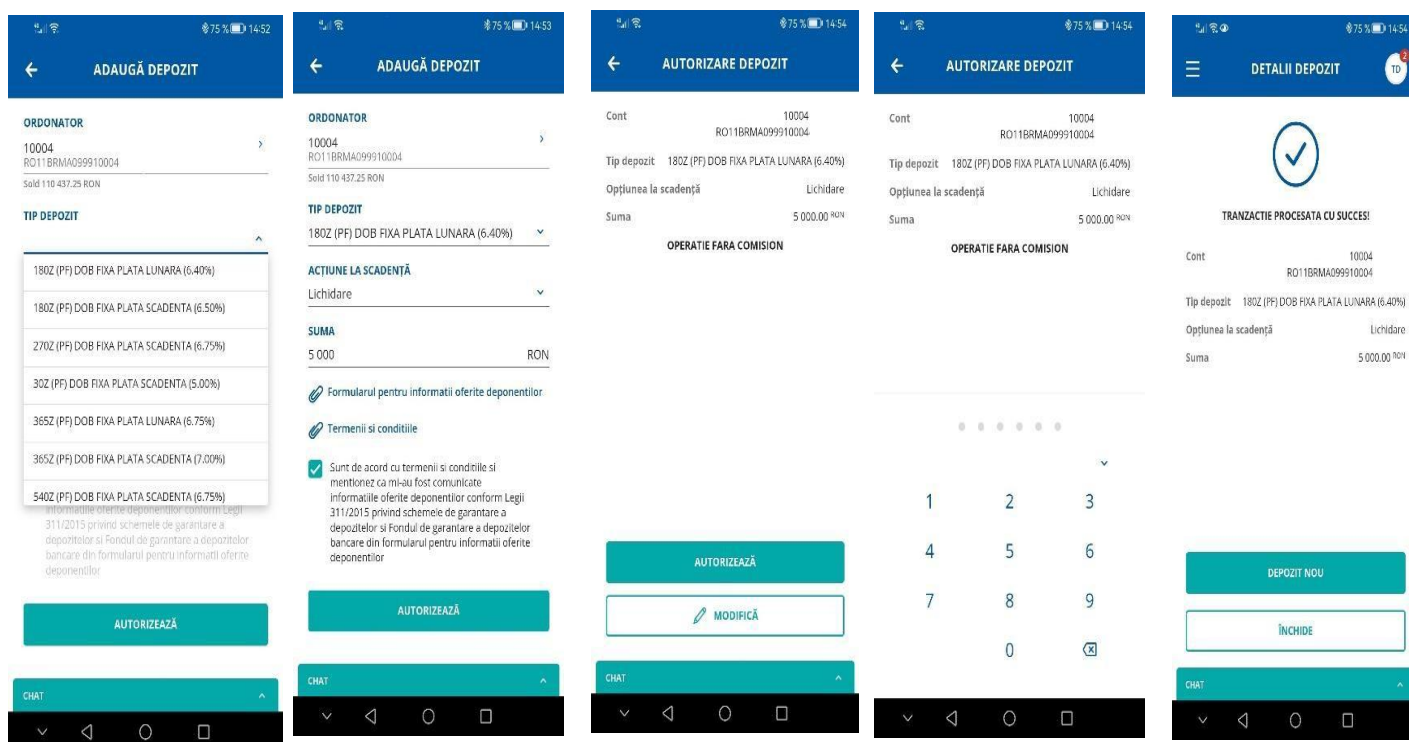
75% 14:52

ADAUGĂ DEPOZIT

ORDONATOR
10004
RO11BRMA099910004
Sold 110 437.25 RON

TIP DEPOZIT

180Z (PF) DOB FIXA PLATA LUNARA (6.40%)
180Z (PF) DOB FIXA PLATA SCADENTA (6.50%)
270Z (PF) DOB FIXA PLATA SCADENTA (6.75%)
30Z (PF) DOB FIXA PLATA SCADENTA (5.00%)
365Z (PF) DOB FIXA PLATA LUNARA (6.75%)
365Z (PF) DOB FIXA PLATA SCADENTA (7.00%)
540Z (PF) DOB FIXA PLATA SCADENTA (6.75%)

informatiile oferite deponentilor conform Legii 311/2015 privind schemele de garantare a depozitelor si Fondul de garantare a depozitelor bancare din formularul pentru informatii oferite deponentilor

AUTORIZEAZĂ

CHAT

75% 14:53

ADAUGĂ DEPOZIT

ORDONATOR
10004
RO11BRMA099910004
Sold 110 437.25 RON

TIP DEPOZIT
180Z (PF) DOB FIXA PLATA LUNARA (6.40%)

ACȚIUNE LA SCADENȚĂ
Lichidare

SUMA
5 000 RON

Formularul pentru informatii oferite deponentilor

Termenii si conditiile

Sunt de acord cu termenii si conditiile si mentionez ca mi-au fost comunicate informatiile oferite deponentilor conform Legii 311/2015 privind schemele de garantare a depozitelor si Fondul de garantare a depozitelor bancare din formularul pentru informatii oferite deponentilor

AUTORIZEAZĂ

CHAT

75% 14:54

AUTORIZARE DEPOZIT

Cont 10004
RO11BRMA099910004
Tip depozit 180Z (PF) DOB FIXA PLATA LUNARA (6.40%)
Opțiunea la scadență Lichidare
Suma 5 000.00 RON

OPERATIE FARA COMISION

AUTORIZEAZĂ

MODIFICĂ

CHAT

75% 14:54

AUTORIZARE DEPOZIT

Cont 10004
RO11BRMA099910004
Tip depozit 180Z (PF) DOB FIXA PLATA LUNARA (6.40%)
Opțiunea la scadență Lichidare
Suma 5 000.00 RON

OPERATIE FARA COMISION

1 2 3
4 5 6
7 8 9
0

75% 14:54

DETALII DEPOZIT

TD

TRANZACTIE PROCESATA CU SUCCES!

Cont 10004
RO11BRMA099910004
Tip depozit 180Z (PF) DOB FIXA PLATA LUNARA (6.40%)
Opțiunea la scadență Lichidare
Suma 5 000.00 RON

DEPOZIT NOU

ÎNCHIDE

CHAT